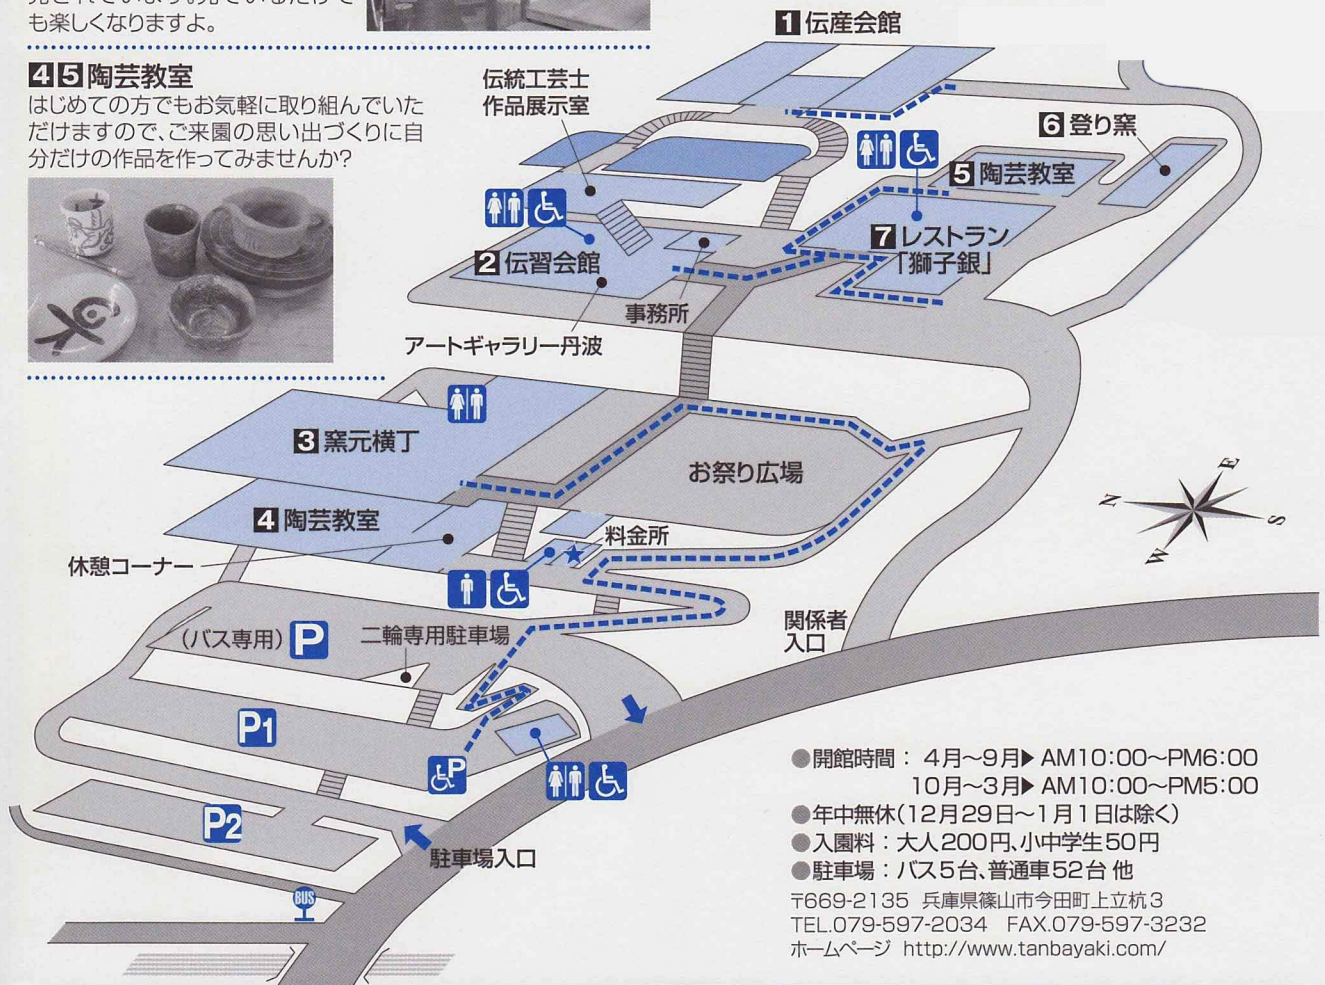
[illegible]も楽しくなりますよ。

4 5 陶芸教室
はじめての方でもお気軽に取り組んでいただけますので、ご来園の思い出づくりに自分だけの作品を作ってみませんか?

1 伝産会館
伝統工芸士作品展示室
6 登り窯
5 陶芸教室
7 レストラン「獅子銀」
2 伝習会館
事務所
アートギャラリー丹波
3 窯元横丁
お祭り広場
4 陶芸教室
料金所
休憩コーナー
(バス専用) P
二輪専用駐車場
関係者入口
P1
P2
駐車場入口
BUS
E
N
S
W

●開館時間: 4月~9月▶ AM10:00~PM6:00
10月~3月▶ AM10:00~PM5:00
●年中無休(12月29日~1月1日は除く)
●入園料:大人200円、小中学生50円
●駐車場:バス5台、普通車52台 他
〒669-2135 兵庫県篠山市今田町上立杭3
TEL.079-597-2034 FAX.079-597-3232
ホームページ http://www.tanbayaki.com/